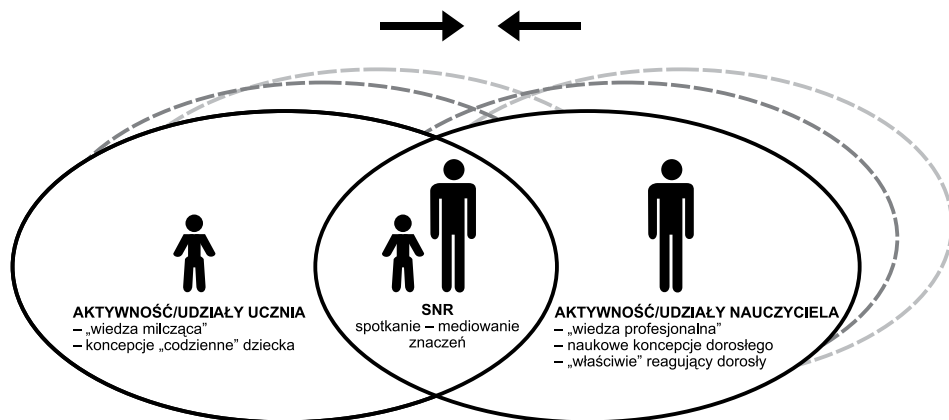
AKTYWNOŚĆ/UDZIAŁY UCZNIA
– „wiedza milcząca"
– koncepcje „codzienne" dziecka

SNR
spotkanie – mediowanie znaczeń

AKTYWNOŚĆ/UDZIAŁY NAUCZYCIELA
– „wiedza profesjonalna"
– naukowe koncepcje dorosłego
– „właściwie" reagujący dorosły